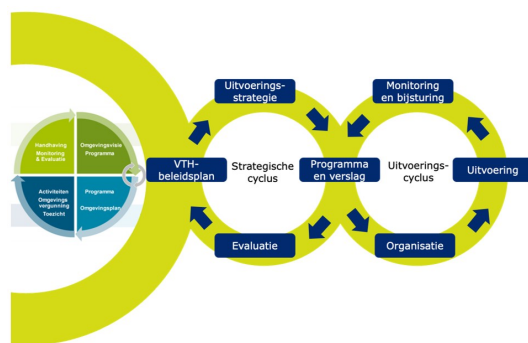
Handhaving
Monitoring & Evaluatie

Omgevingsvisie
Programma

Activiteiten
Omgevings vergunning
Toezicht

Programma
Omgevingsplan

VTH-beleidsplan

Uitvoerings-strategie

Strategische cyclus

Evaluatie

Programma en verslag

Monitoring en bijsturing

Uitvoerings-cyclus

Uitvoering

Organisatie